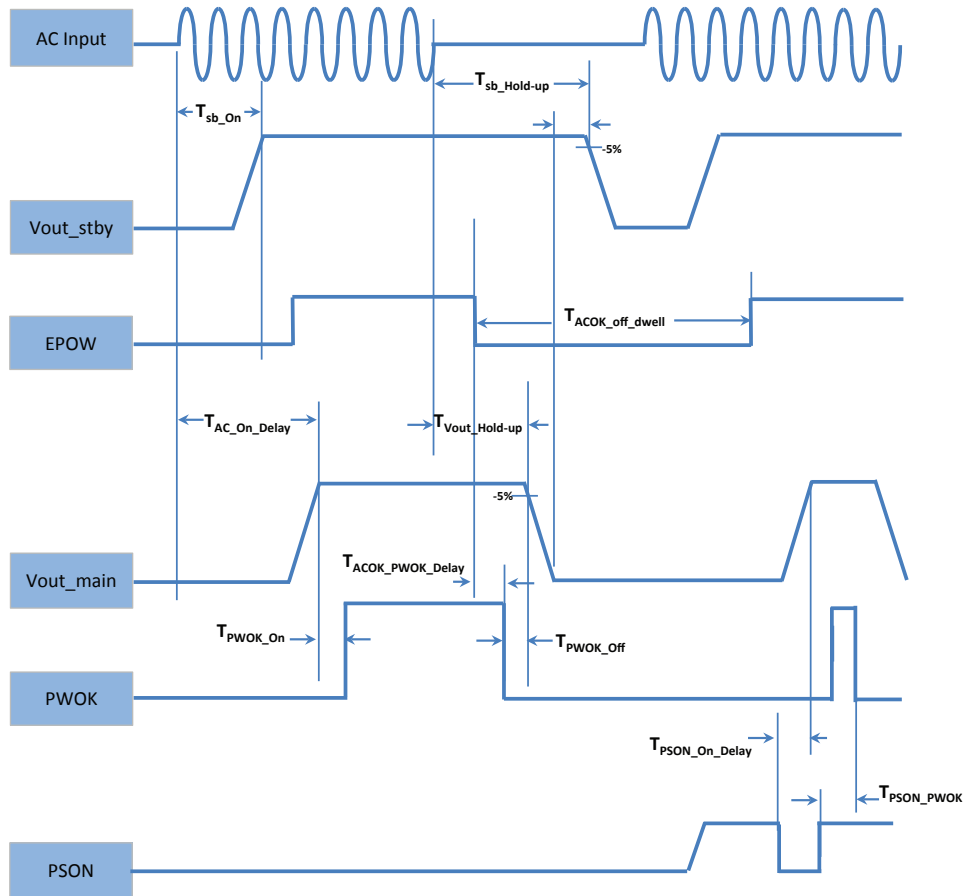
AC Input

$T_{sb\_On}$

$T_{sb\_Hold-up}$

-5%

Vout_stby

EPOW

$T_{ACOK\_off\_dwell}$

$T_{AC\_On\_Delay}$

$T_{Vout\_Hold-up}$

-5%

$T_{ACOK\_PWOK\_Delay}$

Vout_main

$T_{PWOK\_On}$

$T_{PWOK\_Off}$

PWOK

$T_{PSON\_On\_Delay}$

$T_{PSON\_PWOK}$

PSON